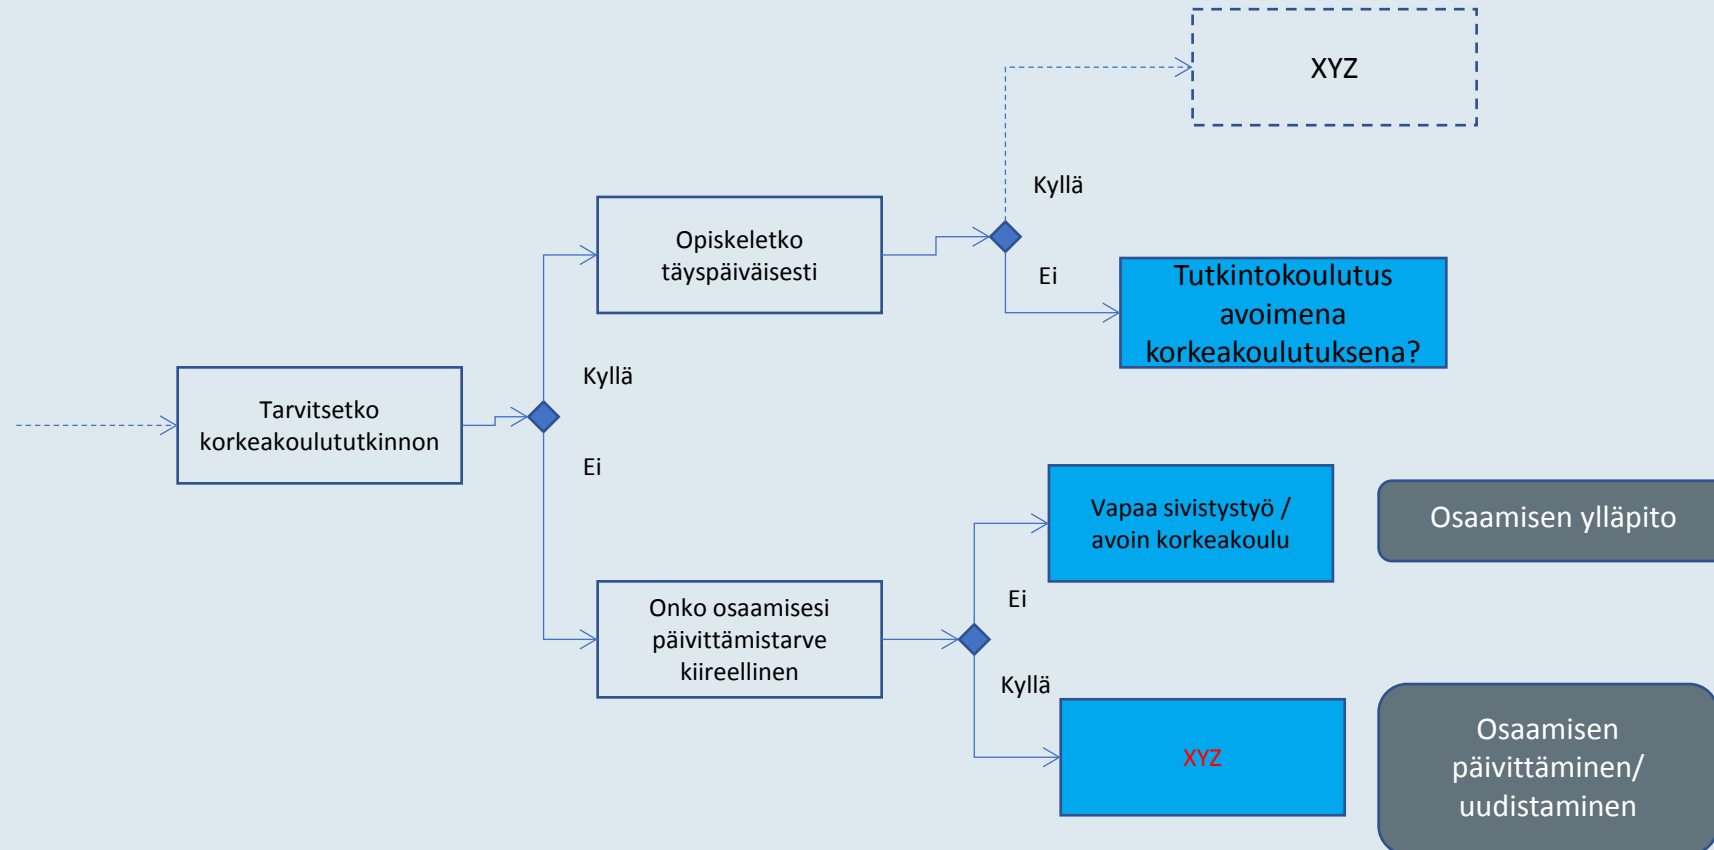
XYZ

Kyllä

Opiskeletko täyspäiväisesti

Ei

Tutkintokoulutus avoimena korkeakoulutuksena?

Tarvitsetko korkeakoulututkinnon

Kyllä

Ei

Vapaa sivistystyö / avoin korkeakoulu

Osaamisen ylläpito

Ei

Onko osaamisesi päivittämistarve kiireellinen

Kyllä

XYZ

Osaamisen päivittäminen/ uudistaminen